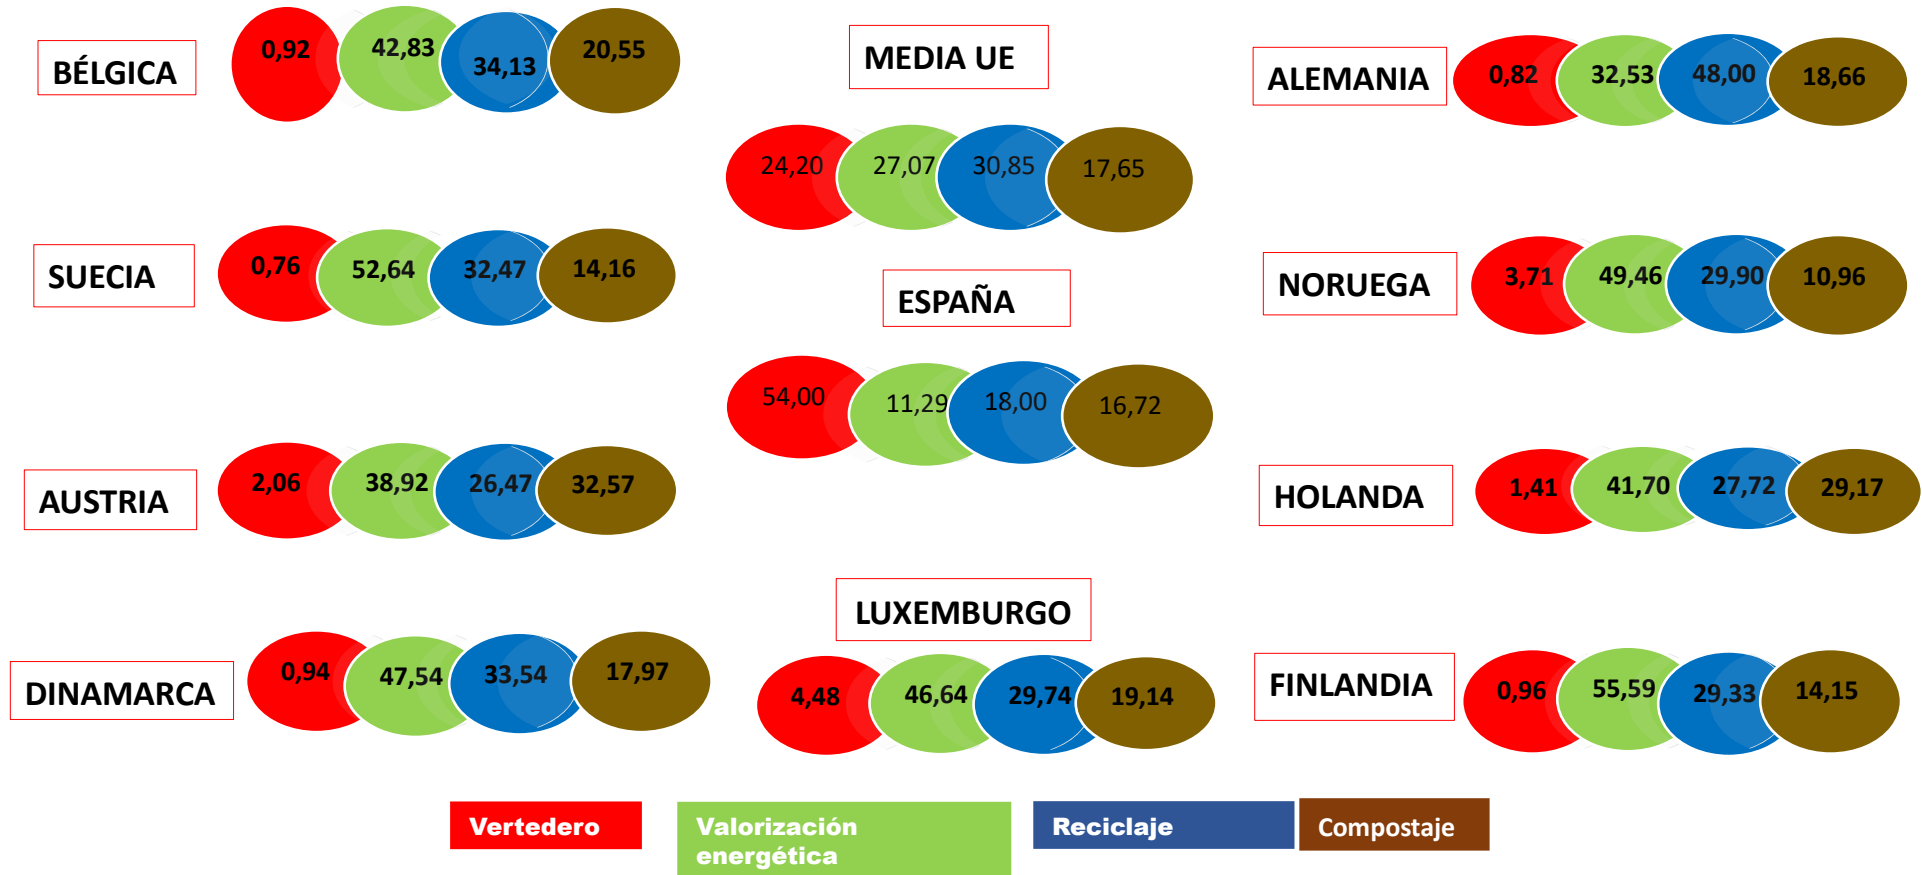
BÉLGICA
0,92 42,83 34,13 20,55

MEDIA UE
24,20 27,07 30,85 17,65

ALEMANIA
0,82 32,53 48,00 18,66

SUECIA
0,76 52,64 32,47 14,16

ESPAÑA
54,00 11,29 18,00 16,72

NORUEGA
3,71 49,46 29,90 10,96

AUSTRIA
2,06 38,92 26,47 32,57

HOLANDA
1,41 41,70 27,72 29,17

DINAMARCA
0,94 47,54 33,54 17,97

LUXEMBURGO
4,48 46,64 29,74 19,14

FINLANDIA
0,96 55,59 29,33 14,15

Vertedero
Valorización energética
Reciclaje
Compostaje